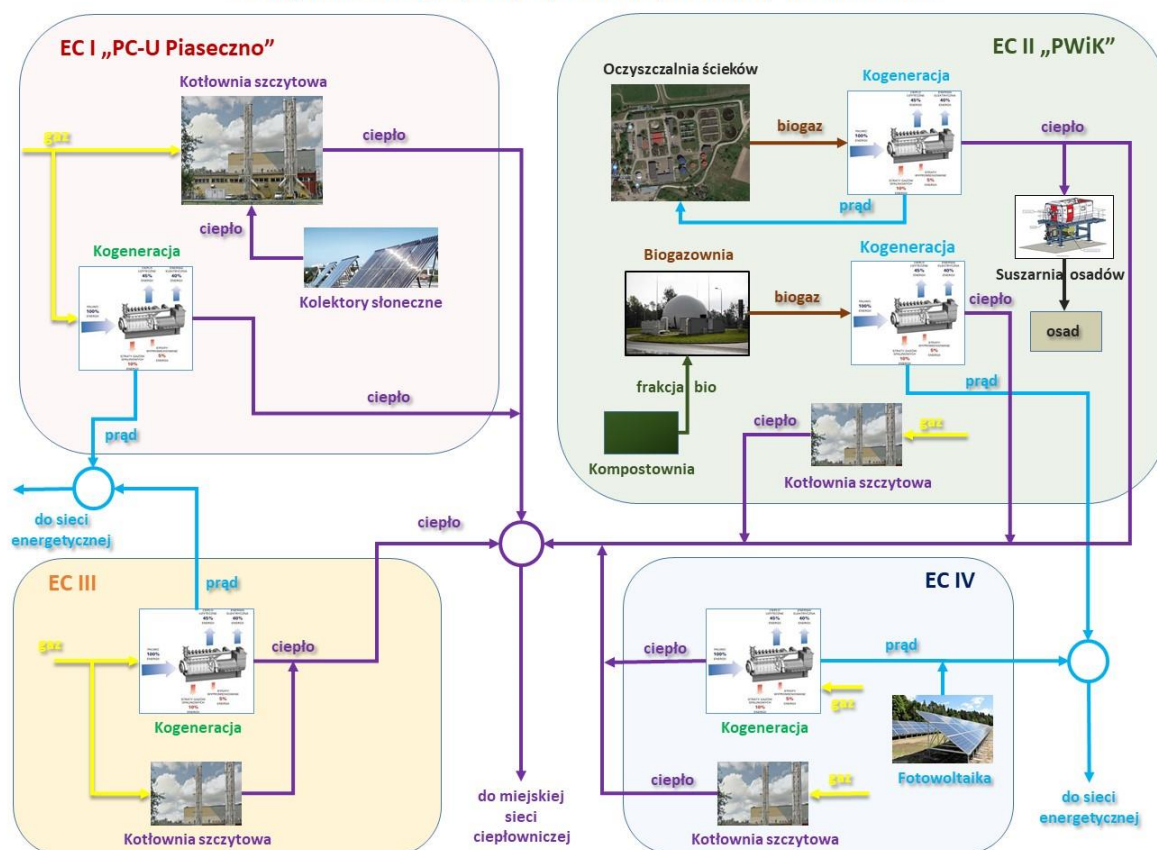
EC I „PC-U Piaseczno”

Kotłownia szczytowa

gaz

ciepło

ciepło

Kogeneracja

Kolektory słoneczne

ciepło

prąd

do sieci energetycznej

EC II „PWiK”

Oczyszczalnia ścieków

Kogeneracja

biogaz

ciepło

prąd

Biogazownia

Kogeneracja

biogaz

ciepło

Suszarnia osadów

osad

frakcja bio

prąd

ciepło

gaz

Kompostownia

Kotłownia szczytowa

ciepło

EC III

prąd

gaz

ciepło

Kogeneracja

Kotłownia szczytowa

do miejskiej sieci ciepłowniczej

EC IV

ciepło

prąd

gaz

Kogeneracja

ciepło

gaz

Fotowoltaika

Kotłownia szczytowa

do sieci energetycznej